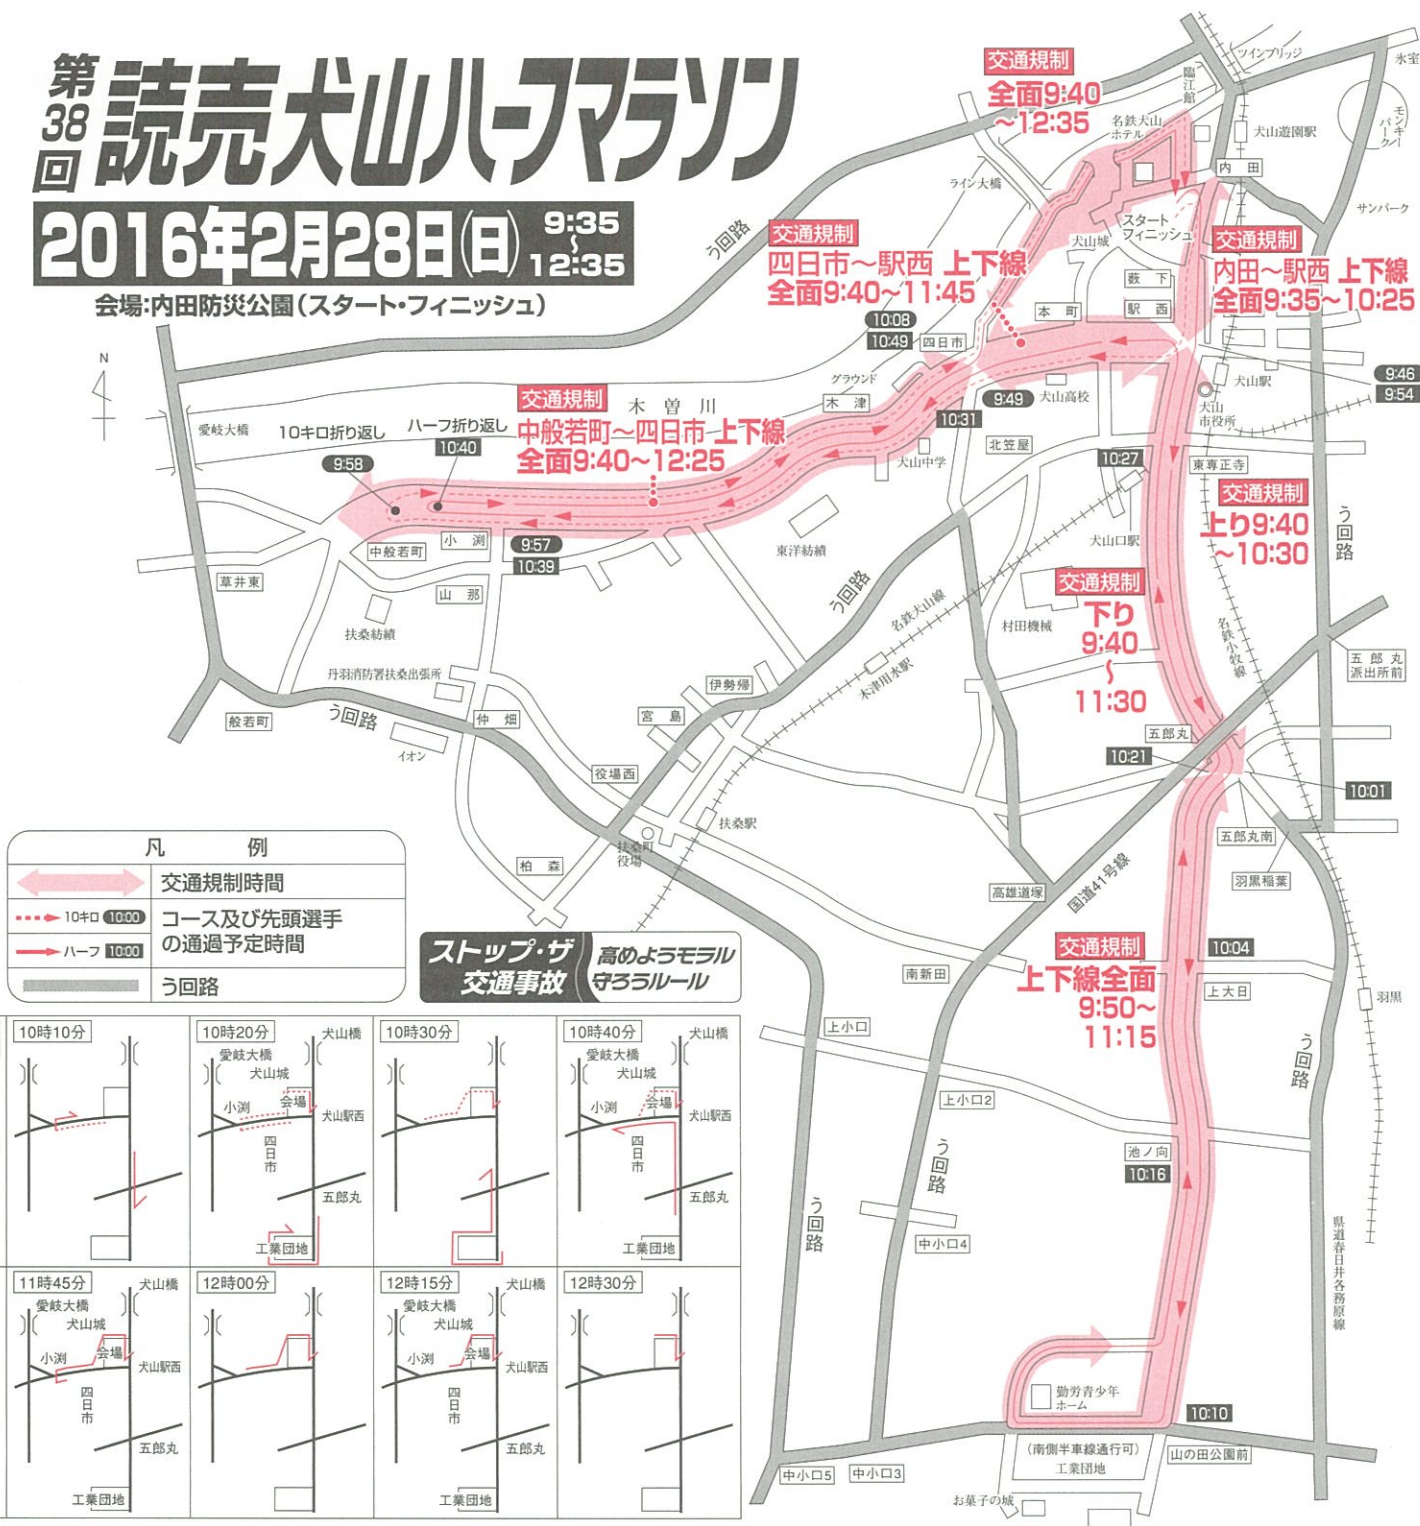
第38回 読売犬山ハーフマラソン

2016年2月28日(日) 9:35 ~ 12:35

会場:内田防災公園(スタート・フィニッシュ)

交通規制
全面9:40~12:35

交通規制
四日市~駅西 上下線
全面9:40~11:45

交通規制
内田~駅西 上下線
全面9:35~10:25

交通規制
中般若町~四日市 上下線
全面9:40~12:25

交通規制
上り9:40~10:30

交通規制
下り 9:40 ~ 11:30

交通規制
上下線全面 9:50~11:15

ツインブリッジ
水案
臨江館
名鉄犬山ホテル
犬山遊園駅
モンキーパーク
内田
サンパーク
ライン大橋
スタート フィニッシュ
犬山城
う回路
藪下
駅西
本町
10:08
10:49
四日市
9:46
9:54
犬山駅
犬山市役所
グラウンド
木津
9:49
犬山高校
10:31
木曽川
愛岐大橋
10キロ折り返し
ハーフ折り返し
10:40
9:58
北笠屋
犬山中学
10:27
東専正寺
犬山口駅
中般若町
小渕
9:57
10:39
東洋紡績
草井東
山那
扶桑紡績
名鉄犬山線
村田機械
丹羽消防署扶桑出張所
木津用水駅
名鉄小牧線
五郎丸派出所前
伊勢帰
般若町
う回路
仲畑
宮島
イオン
五郎丸
10:21
10:01
役場西
扶桑駅
扶桑町役場
五郎丸南
柏森
羽黒稲葉
高雄道塚
国道41号線
10:04
南新田
上大日
羽黒
上小口
上小口2
池ノ向
10:16
中小口4
県道春日井各務原線
勤労青少年ホーム
10:10
(南側半車線通行可)
工業団地
山の田公園前
中小口5
中小口3
お菓子の城

凡例
交通規制時間
10キロ 10:00 ハーフ 10:00 コース及び先頭選手の通過予定時間
う回路

ストップ・ザ 交通事故
高めようモラル 守ろうルール

10時10分
10時20分 愛岐大橋 犬山城 犬山橋 会場 小渕 犬山駅西 四日市 五郎丸 工業団地
10時30分
10時40分 犬山橋 愛岐大橋 犬山城 会場 小渕 犬山駅西 四日市 五郎丸 工業団地
11時45分 犬山橋 愛岐大橋 犬山城 会場 小渕 犬山駅西 四日市 五郎丸 工業団地
12時00分
12時15分 犬山橋 愛岐大橋 犬山城 会場 小渕 犬山駅西 四日市 五郎丸 工業団地
12時30分